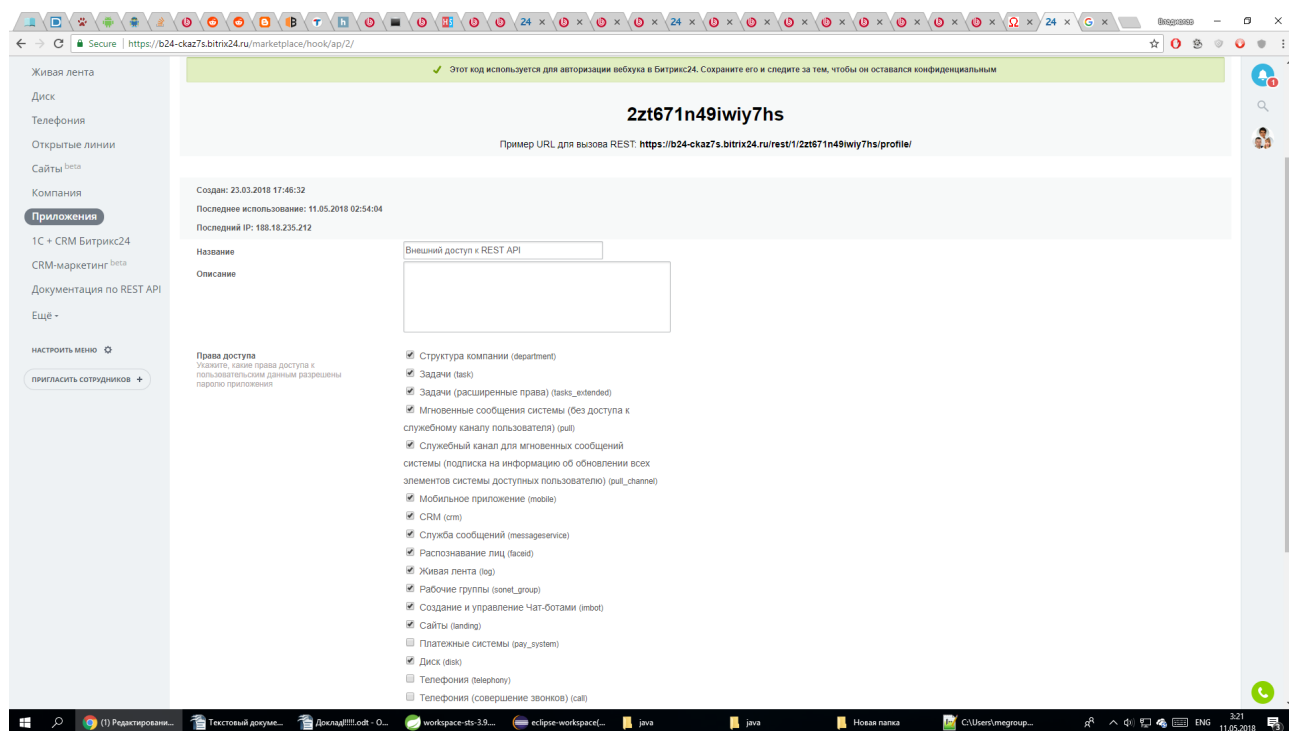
24 ×
24 ×
24 ×
24 ×
G ×
Владислав

Secure | https://b24-ckaz7s.bitrix24.ru/marketplace/hook/ap/2/

Живая лента
Диск
Телефония
Открытые линии
Сайты beta
Компания
Приложения
1С + CRM Битрикс24
CRM-маркетинг beta
Документация по REST API
Ещё

НАСТРОИТЬ МЕНЮ
ПРИГЛАСИТЬ СОТРУДНИКОВ +

Этот код используется для авторизации вебхука в Битрикс24. Сохраните его и следите за тем, чтобы он оставался конфиденциальным

2zt671n49iwiy7hs

Пример URL для вызова REST: https://b24-ckaz7s.bitrix24.ru/rest/1/2zt671n49iwiy7hs/profile/

Создан: 23.03.2018 17:46:32
Последнее использование: 11.05.2018 02:54:04
Последний IP: 188.18.235.212

Название
Внешний доступ к REST API
Описание

Права доступа
Укажите, какие права доступа к пользовательским данным разрешены паролю приложения

Структура компании (department)
Задачи (task)
Задачи (расширенные права) (tasks_extended)
Мгновенные сообщения системы (без доступа к служебному каналу пользователя) (pull)
Служебный канал для мгновенных сообщений системы (подписка на информацию об обновлении всех элементов системы доступных пользователю) (pull_channel)
Мобильное приложение (mobile)
CRM (crm)
Служба сообщений (messageservice)
Распознавание лиц (faceid)
Живая лента (log)
Рабочие группы (sonet_group)
Создание и управление Чат-ботами (imbot)
Сайты (landing)
Платежные системы (pay_system)
Диск (disk)
Телефония (telephony)
Телефония (совершение звонков) (call)

(1) Редактировани...
Текстовый докуме...
Доклад!!!!!.odt - O...
workspace-sts-3.9....
eclipse-workspace(...
java
java
Новая папка
C:\Users\megroup...
ENG
3:21
11.05.2018